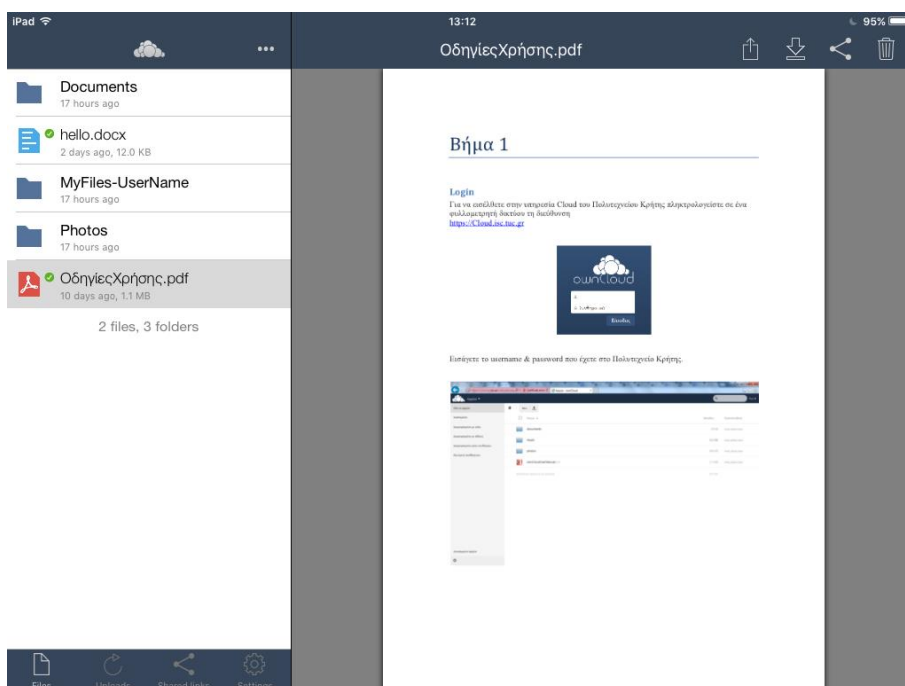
iPad
13:12
95%

•••

Documents
17 hours ago

hello.docx
2 days ago, 12.0 KB

MyFiles-UserName
17 hours ago

Photos
17 hours ago

ΟδηγίεςΧρήσης.pdf
10 days ago, 1.1 MB

2 files, 3 folders

Files Uploads Shared links Settings

ΟδηγίεςΧρήσης.pdf

Βήμα 1

Login
Για να εισέλθετε στην υπηρεσία Cloud του Πολυτεχνείου Κρήτης πληκτρολογείστε σε ένα φυλλομετρητή δικτύου τη διεύθυνση
https://Cloud.isc.tuc.gr

owncloud

Είσοδος

Εισάγετε το username & password που έχετε στο Πολυτεχνείο Κρήτης.

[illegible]